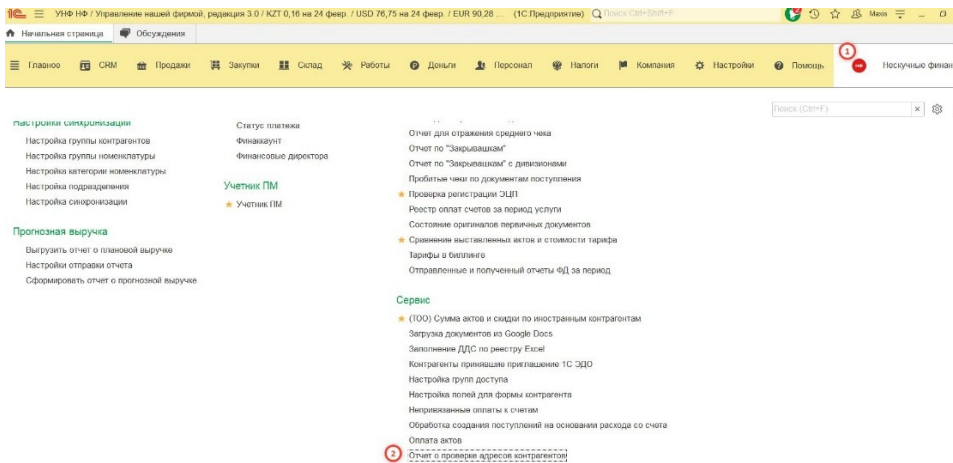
1С ☰ УНФ НФ / Управление нашей фирмой, редакция 3.0 / KZT 0,16 на 24 февр. / USD 76,75 на 24 февр. / EUR 90,28 ... (1С:Предприятие) Поиск Ctrl+Shift+F Макs

Начальная страница Обсуждения

Главное CRM Продажи Закупки Склад Работы Деньги Персонал Налоги Компания Настройки Помощь Нескучные финан

1

Поиск (Ctrl+F) ×

Настройки синхронизации
Настройка группы контрагентов
Настройка группы номенклатуры
Настройка категории номенклатуры
Настройка подразделения
Настройка синхронизации

Прогнозная выручка
Выгрузить отчет о плановой выручке
Настройки отправки отчета
Сформировать отчет о прогнозной выручке

Статус платежа
Финаккаунт
Финансовые директора

Учетник ПМ
★ Учетник ПМ

Отчет для отражения среднего чека
Отчет по "Закрывашкам"
Отчет по "Закрывашкам" с дивизионами
Пробитые чеки по документам поступления
★ Проверка регистрации ЭЦП
Реестр оплат счетов за период услуги
Состояние оригиналов первичных документов
★ Сравнение выставленных актов и стоимости тарифа
Тарифы в биллинге
Отправленные и полученный отчеты ФД за период

Сервис
★ (ТОО) Сумма актов и скидки по иностранным контрагентам
Загрузка документов из Google Docs
Заполнение ДДС по реестру Excel
Контрагенты принявшие приглашение 1С ЭДО
Настройка групп доступа
Настройка полей для формы контрагента
Непривязанные оплаты к счетам
Обработка создания поступлений на основании расхода со счета
Оплата актов
2 Отчет о проверке адресов контрагентов